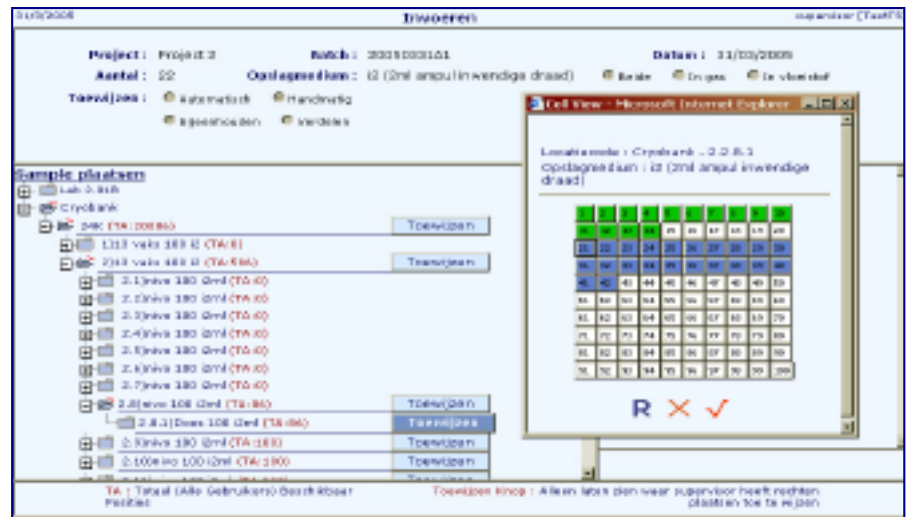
31/3/2008 Invoeren supervisor [TestFS

Project : Project 2 Batch : 2005003101 Datum : 31/03/2008

Aantal : 22 Opslagmedium : i2 (2ml ampul inwendige draad) Beide In gas In vloeistof

Toewijzen : Automatisch Handmatig

Bijeenhouden Verdelen

Sample plaatsen

Lab 2.B18

Cryobank

24K (TA:20886) Toewijzen

1)13 vats 183 i2 (TA:0)

2)13 vats 483 i2 (TA:586) Toewijzen

2.1)nivo 100 i2ml (TA:0)

2.2)nivo 100 i2ml (TA:0)

2.3)nivo 100 i2ml (TA:0)

2.4)nivo 100 i2ml (TA:0)

2.5)nivo 100 i2ml (TA:0)

2.6)nivo 100 i2ml (TA:0)

2.7)nivo 100 i2ml (TA:0)

2.8)nivo 100 i2ml (TA:86) Toewijzen

2.8.1)Doos 100 i2ml (TA:86) Toewijzen

2.9)nivo 100 i2ml (TA:100) Toewijzen

2.10)nivo 100 i2ml (TA:100) Toewijzen

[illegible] Toewijzen

Cell View - Microsoft Internet Explorer

Locatiecode : Cryobank - 2.8.1

Opslagmedium : i2 (2ml ampul inwendige draad)

| 1 | 2 | 3 | 4 | 5 | 6 | 7 | 8 | 9 | 10 |
|---|---|---|---|---|---|---|---|---|---|
| 11 | 12 | 13 | 14 | 15 | 16 | 17 | 18 | 19 | 20 |
| 21 | 22 | 23 | 24 | 25 | 26 | 27 | 28 | 29 | 30 |
| 31 | 32 | 33 | 34 | 35 | 36 | 37 | 38 | 39 | 40 |
| 41 | 42 | 43 | 44 | 45 | 46 | 47 | 48 | 49 | 50 |
| 51 | 52 | 53 | 54 | 55 | 56 | 57 | 58 | 59 | 60 |
| 61 | 62 | 63 | 64 | 65 | 66 | 67 | 68 | 69 | 70 |
| 71 | 72 | 73 | 74 | 75 | 76 | 77 | 78 | 79 | 80 |
| 81 | 82 | 83 | 84 | 85 | 86 | 87 | 88 | 89 | 90 |
| 91 | 92 | 93 | 94 | 95 | 96 | 97 | 98 | 99 | 100 |

R ✕ ✓

TA : Totaal (Alle Gebruikers) Beschikbaar Posities

Toewijzen Knop : Alleen labs zien waar supervisor heeft rechten plaatsen toe te wijzen